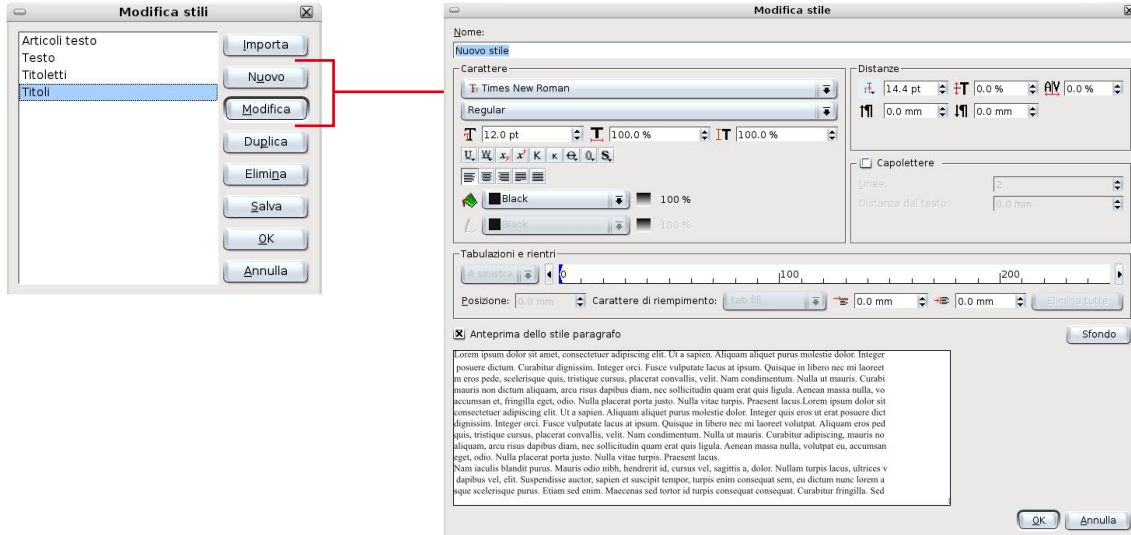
Modifica stili

Articoli testo
Testo
Titoletti
Titoli

Importa
Nuovo
Modifica
Duplica
Elimina
Salva
OK
Annulla

Modifica stile

Nome:
Nuovo stile

Carattere
Times New Roman
Regular
12.0 pt
100.0 %
100.0 %
Black
100 %
Black
100 %

Distanze
14.4 pt
0.0 %
0.0 %
0.0 mm
0.0 mm

Capolettere
Linee:
2
Distanza dal testo:
0.0 mm

Tabulazioni e rientri
A sinistra
0
100
200
Posizione: 0.0 mm
Carattere di riempimento: tab fill
0.0 mm
0.0 mm
Elimina tutte

Anteprima dello stile paragrafo
Sfondo

Lorem ipsum dolor sit amet, consectetuer adipiscing elit. Ut a sapien. Aliquam aliquet purus molestie dolor. Integer posuere dictum. Curabitur dignissim. Integer orci. Fusce vulputate lacus at ipsum. Quisque in libero nec mi laoreet m eros pede, scelerisque quis, tristique cursus, placerat convallis, velit. Nam condimentum. Nulla ut mauris. Curabi mauris non dictum aliquam, arcu risus dapibus diam, nec sollicitudin quam erat quis ligula. Aenean massa nulla, vo accumsan et, fringilla eget, odio. Nulla placerat porta justo. Nulla vitae turpis. Praesent lacus.Lorem ipsum dolor sit consectetuer adipiscing elit. Ut a sapien. Aliquam aliquet purus molestie dolor. Integer quis eros ut erat posuere dict dignissim. Integer orci. Fusce vulputate lacus at ipsum. Quisque in libero nec mi laoreet volutpat. Aliquam eros ped quis, tristique cursus, placerat convallis, velit. Nam condimentum. Nulla ut mauris. Curabitur adipiscing, mauris no aliquam, arcu risus dapibus diam, nec sollicitudin quam erat quis ligula. Aenean massa nulla, volutpat eu, accumsan eget, odio. Nulla placerat porta justo. Nulla vitae turpis. Praesent lacus.
Nam iaculis blandit purus. Mauris odio nibh, hendrerit id, cursus vel, sagittis a, dolor. Nullam turpis lacus, ultrices v dapibus vel, elit. Suspendisse auctor, sapien et suscipit tempor, turpis enim consequat sem, eu dictum nunc lorem a sque scelerisque purus. Etiam sed enim. Maecenas sed tortor id turpis consequat consequat. Curabitur fringilla. Sed

OK
Annulla